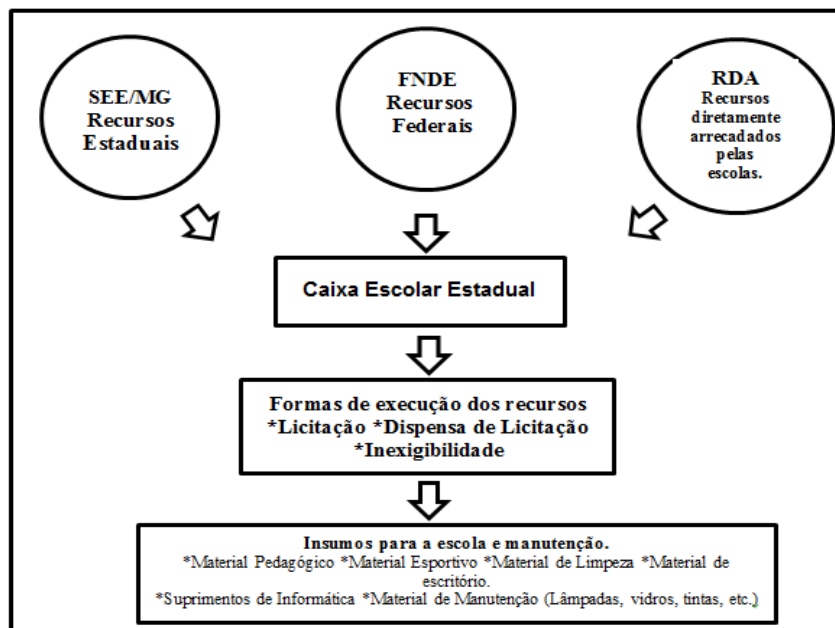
SEE/MG Recursos Estaduais

FNDE Recursos Federais

RDA Recursos diretamente arrecadados pelas escolas.

Caixa Escolar Estadual

Formas de execução dos recursos
*Licitação *Dispensa de Licitação
*Inexigibilidade

Insumos para a escola e manutenção.
*Material Pedagógico *Material Esportivo *Material de Limpeza *Material de escritório.
*Suprimentos de Informática *Material de Manutenção (Lâmpadas, vidros, tintas, etc.)